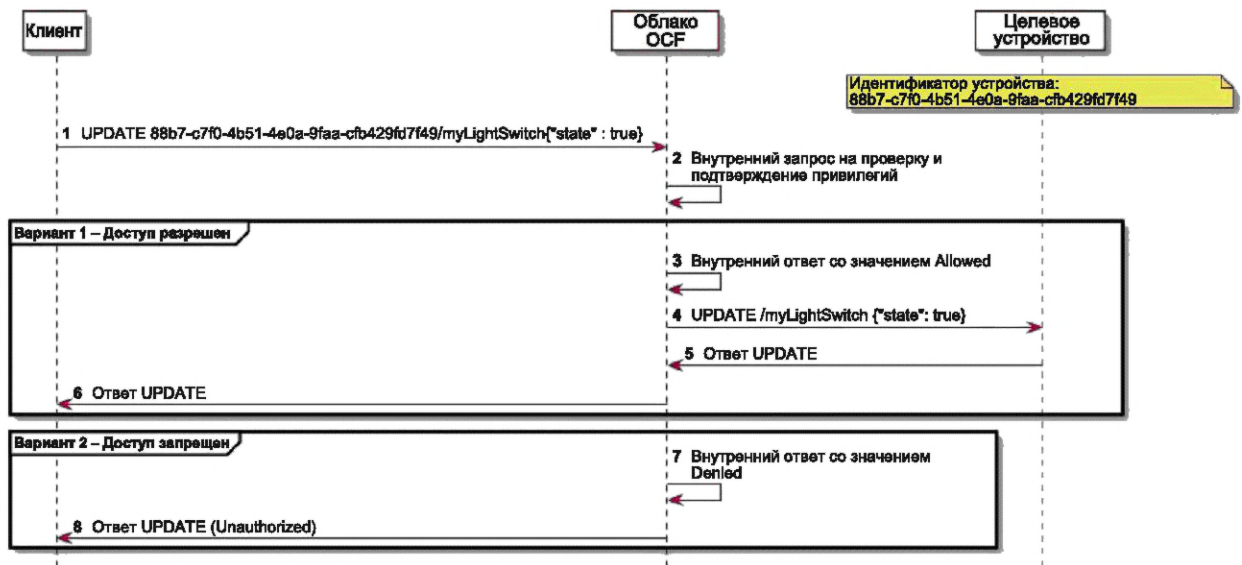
Клиент

Облако OCF

Целевое устройство

Идентификатор устройства: 88b7-c7f0-4b51-4e0a-9faa-cfb429fd7f49

1 UPDATE 88b7-c7f0-4b51-4e0a-9faa-cfb429fd7f49/myLightSwitch{"state" : true}

2 Внутренний запрос на проверку и подтверждение привилегий

Вариант 1 – Доступ разрешен

3 Внутренний ответ со значением Allowed

4 UPDATE /myLightSwitch {"state": true}

5 Ответ UPDATE

6 Ответ UPDATE

Вариант 2 – Доступ запрещен

7 Внутренний ответ со значением Denied

8 Ответ UPDATE (Unauthorized)